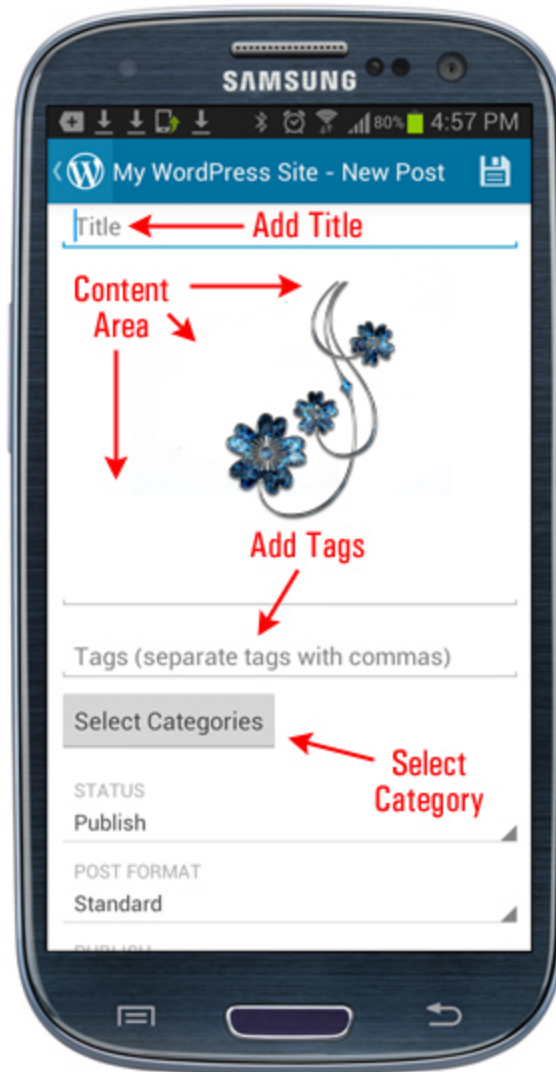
SAMSUNG

80% 4:57 PM

My WordPress Site - New Post

Title

Add Title

Content Area

Add Tags

Tags (separate tags with commas)

Select Categories

Select Category

STATUS

Publish

POST FORMAT

Standard

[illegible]